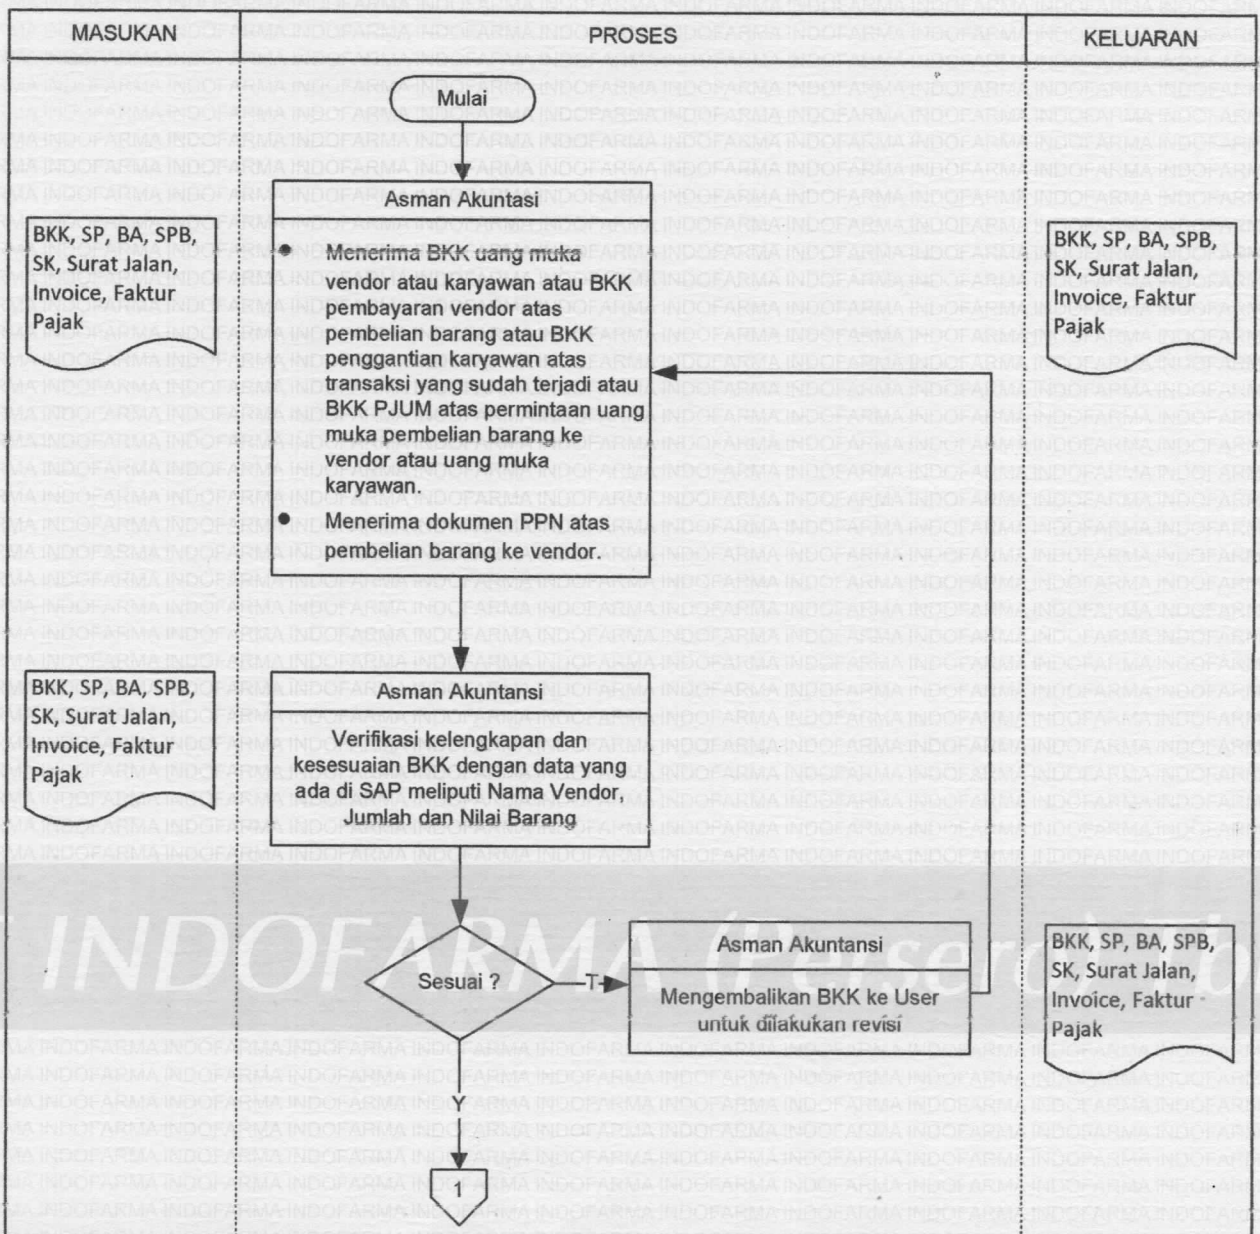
MASUKAN

PROSES

KELUARAN

Mulai

Asman Akuntasi

BKK, SP, BA, SPB, SK, Surat Jalan, Invoice, Faktur Pajak

• Menerima BKK uang muka vendor atau karyawan atau BKK pembayaran vendor atas pembelian barang atau BKK penggantian karyawan atas transaksi yang sudah terjadi atau BKK PJUM atas permintaan uang muka pembelian barang ke vendor atau uang muka karyawan.

• Menerima dokumen PPN atas pembelian barang ke vendor.

BKK, SP, BA, SPB, SK, Surat Jalan, Invoice, Faktur Pajak

BKK, SP, BA, SPB, SK, Surat Jalan, Invoice, Faktur Pajak

Asman Akuntansi

Verifikasi kelengkapan dan kesesuaian BKK dengan data yang ada di SAP meliputi Nama Vendor, Jumlah dan Nilai Barang

INDOFARMA

Sesuai ?

T

Asman Akuntansi

Mengembalikan BKK ke User untuk dilakukan revisi

BKK, SP, BA, SPB, SK, Surat Jalan, Invoice, Faktur Pajak

Y

1